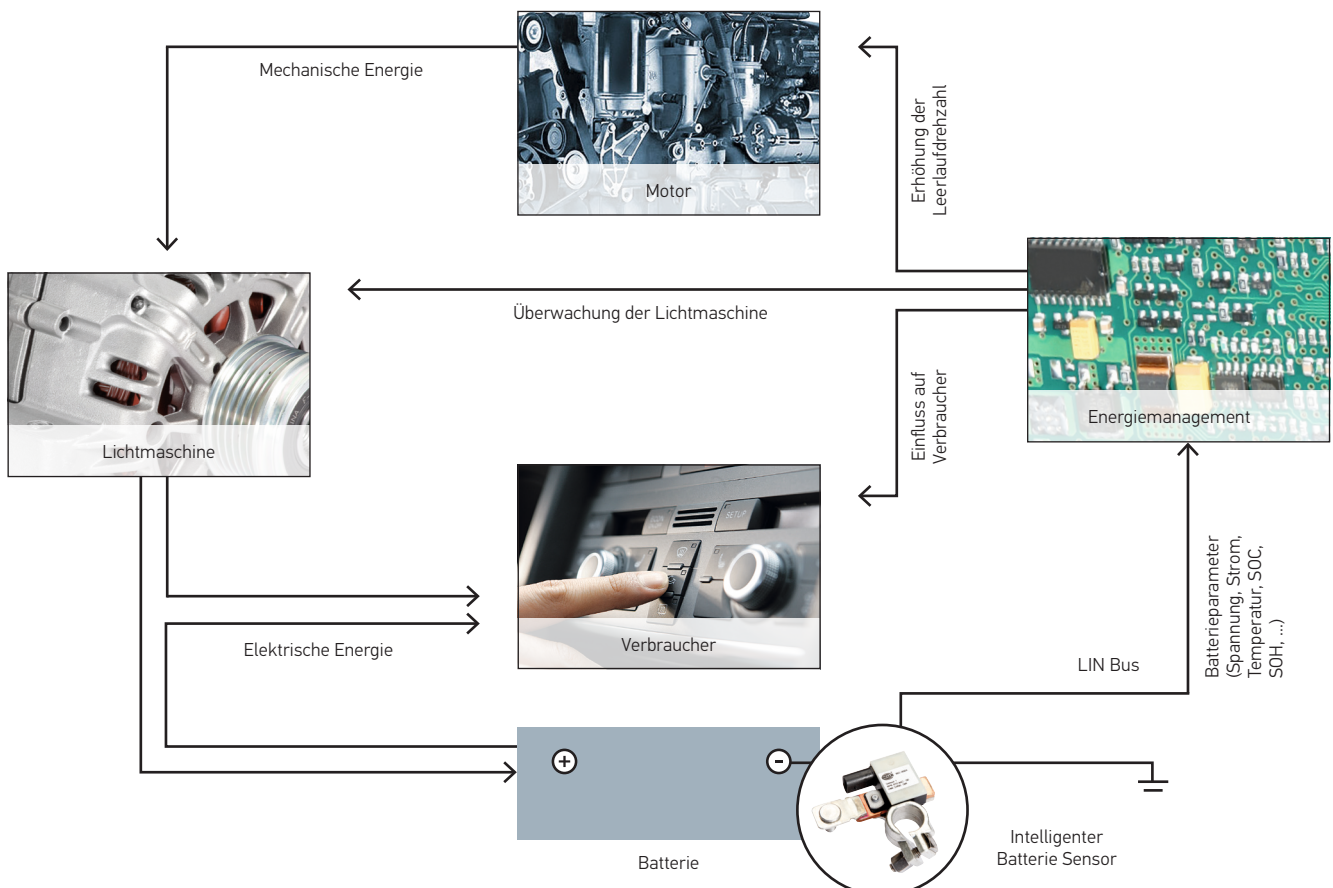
Mechanische Energie

Motor

Erhöhung der Leerlaufdrehzahl

Überwachung der Lichtmaschine

Lichtmaschine

Einfluss auf Verbraucher

Energiemanagement

Verbraucher

Elektrische Energie

LIN Bus

Batterieparameter (Spannung, Strom, Temperatur, SOC, SOH, ...)

+

-

Batterie

Intelligenter Batterie Sensor